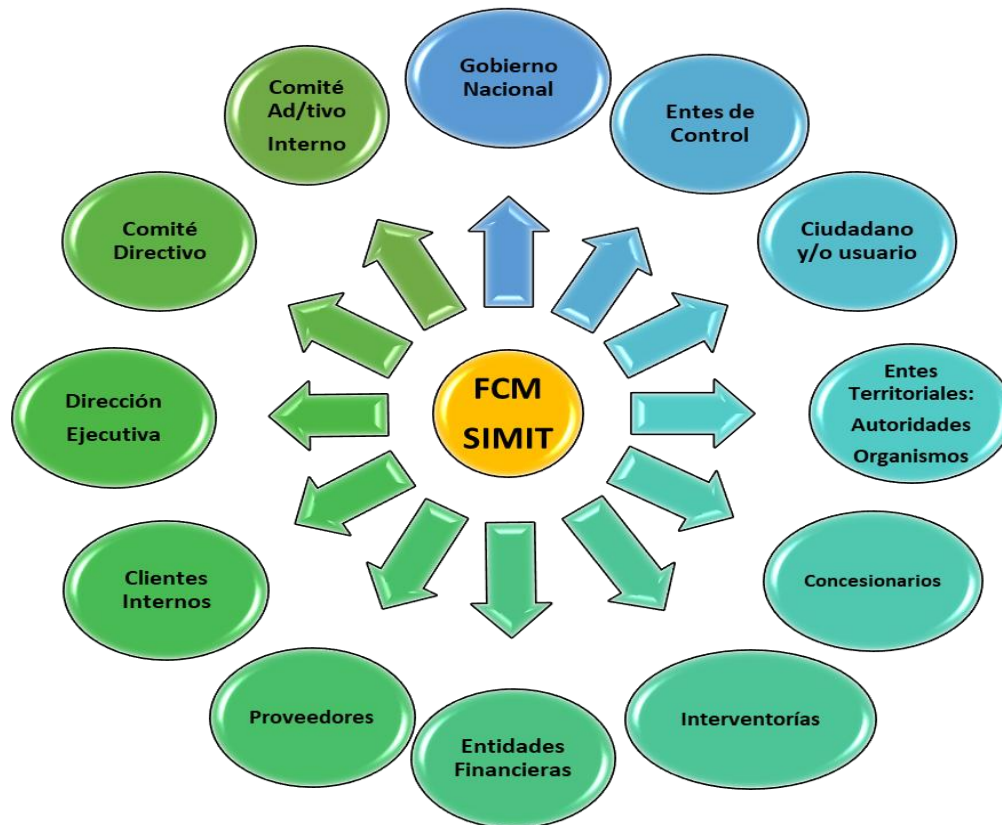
FCM
SIMIT

Gobierno Nacional

Entes de Control

Ciudadano y/o usuario

Entes Territoriales: Autoridades Organismos

Concesionarios

Interventorías

Entidades Financieras

Proveedores

Clientes Internos

Dirección Ejecutiva

Comité Directivo

Comité Ad/tivo Interno